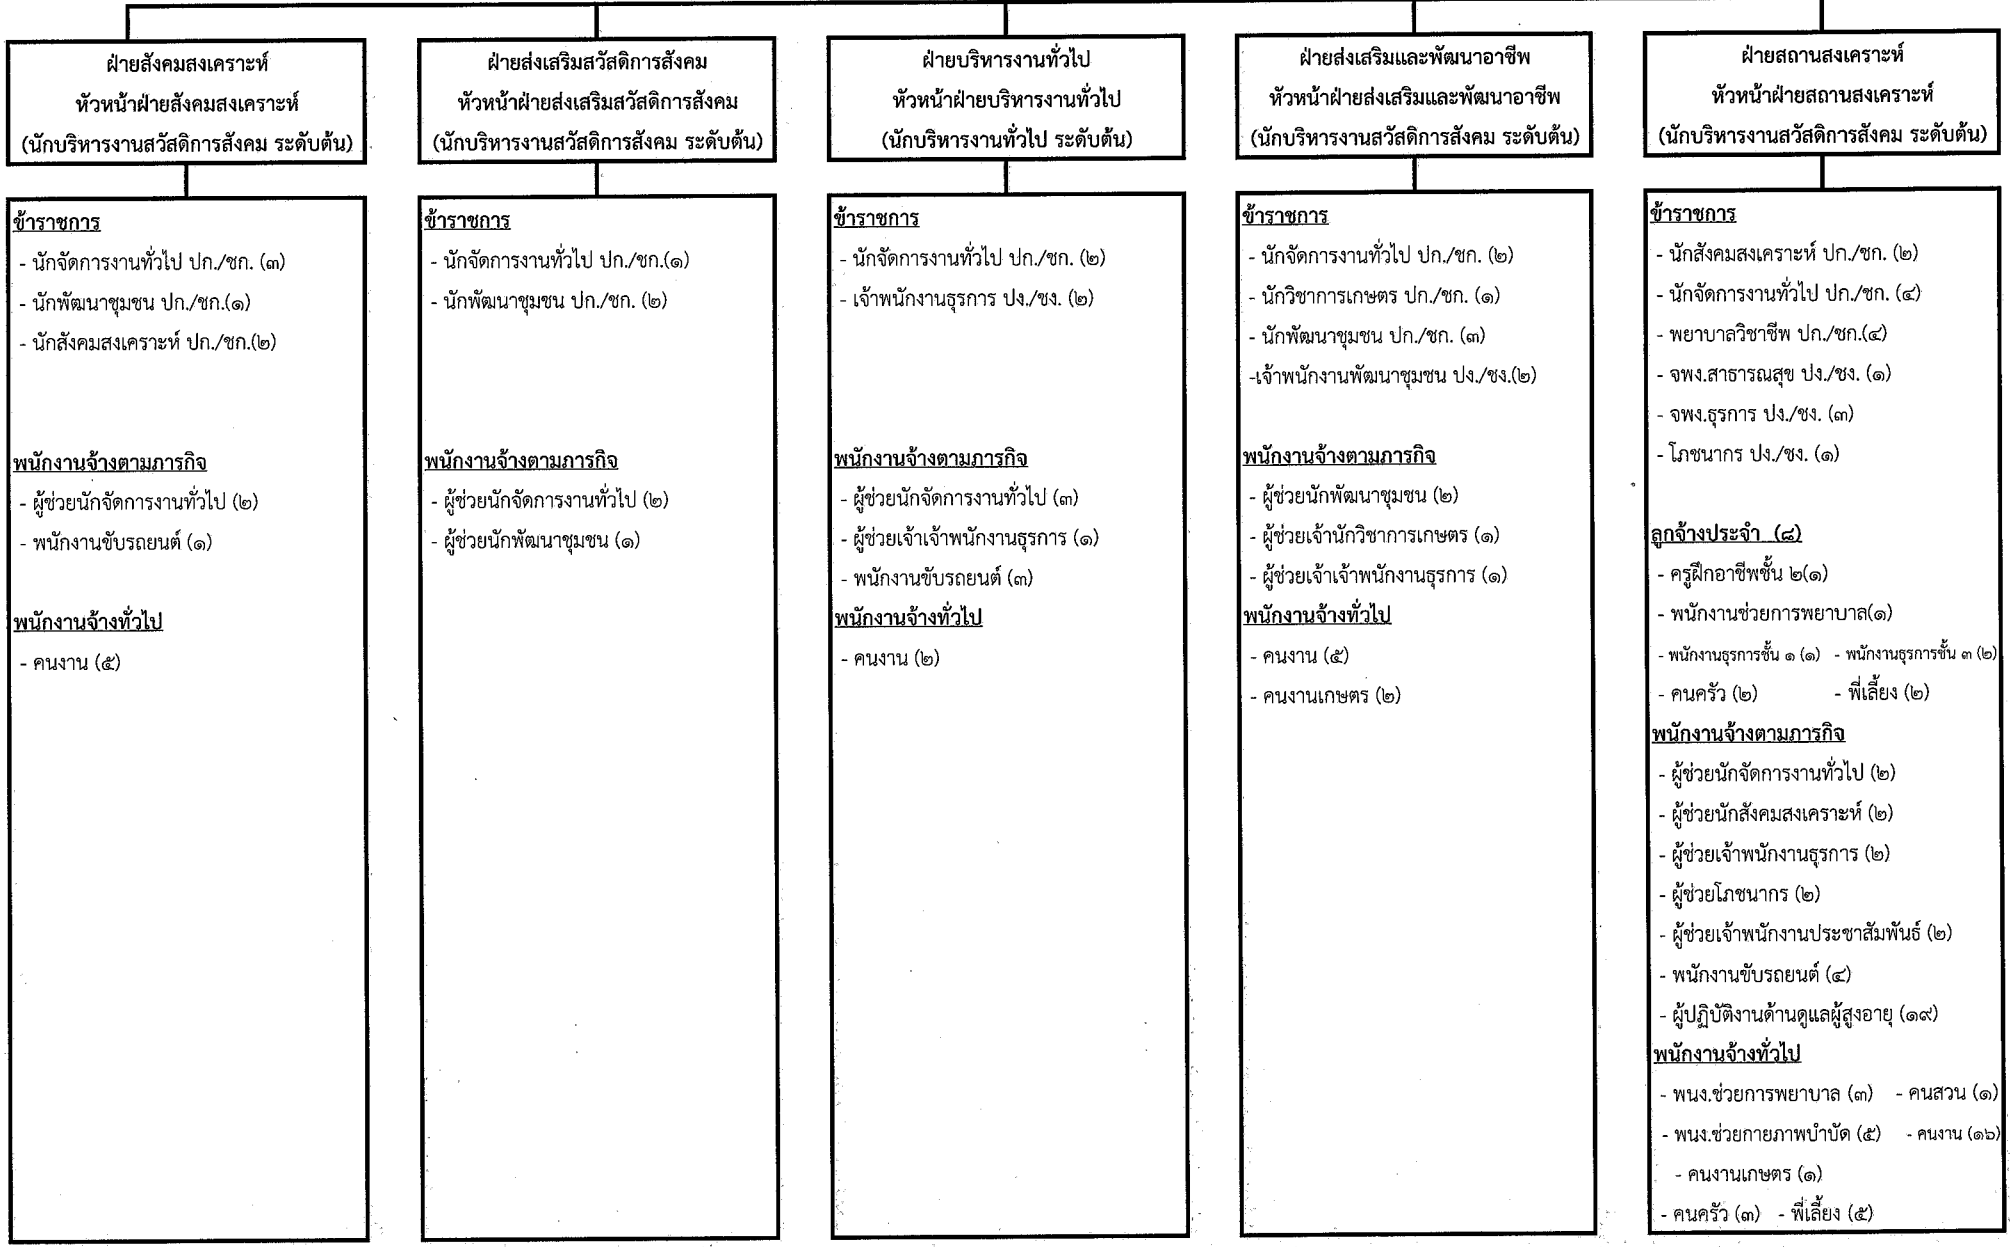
ฝ่ายสังคมสงเคราะห์
หัวหน้าฝ่ายสังคมสงเคราะห์
(นักบริหารงานสวัสดิการสังคม ระดับต้น)

ข้าราชการ
- นักจัดการงานทั่วไป ปก./ชก. (๓)
- นักพัฒนาชุมชน ปก./ชก.(๑)
- นักสังคมสงเคราะห์ ปก./ชก.(๒)

พนักงานจ้างตามภารกิจ
- ผู้ช่วยนักจัดการงานทั่วไป (๒)
- พนักงานขับรถยนต์ (๑)

พนักงานจ้างทั่วไป
- คนงาน (๕)

ฝ่ายส่งเสริมสวัสดิการสังคม
หัวหน้าฝ่ายส่งเสริมสวัสดิการสังคม
(นักบริหารงานสวัสดิการสังคม ระดับต้น)

ข้าราชการ
- นักจัดการงานทั่วไป ปก./ชก.(๑)
- นักพัฒนาชุมชน ปก./ชก. (๒)

พนักงานจ้างตามภารกิจ
- ผู้ช่วยนักจัดการงานทั่วไป (๒)
- ผู้ช่วยนักพัฒนาชุมชน (๑)

ฝ่ายบริหารงานทั่วไป
หัวหน้าฝ่ายบริหารงานทั่วไป
(นักบริหารงานทั่วไป ระดับต้น)

ข้าราชการ
- นักจัดการงานทั่วไป ปก./ชก. (๒)
- เจ้าพนักงานธุรการ ปง./ชง. (๒)

พนักงานจ้างตามภารกิจ
- ผู้ช่วยนักจัดการงานทั่วไป (๓)
- ผู้ช่วยเจ้าเจ้าพนักงานธุรการ (๑)
- พนักงานขับรถยนต์ (๓)
พนักงานจ้างทั่วไป
- คนงาน (๒)

ฝ่ายส่งเสริมและพัฒนาอาชีพ
หัวหน้าฝ่ายส่งเสริมและพัฒนาอาชีพ
(นักบริหารงานสวัสดิการสังคม ระดับต้น)

ข้าราชการ
- นักจัดการงานทั่วไป ปก./ชก. (๒)
- นักวิชาการเกษตร ปก./ชก. (๑)
- นักพัฒนาชุมชน ปก./ชก. (๓)
-เจ้าพนักงานพัฒนาชุมชน ปง./ชง.(๒)

พนักงานจ้างตามภารกิจ
- ผู้ช่วยนักพัฒนาชุมชน (๒)
- ผู้ช่วยเจ้านักวิชาการเกษตร (๑)
- ผู้ช่วยเจ้าเจ้าพนักงานธุรการ (๑)
พนักงานจ้างทั่วไป
- คนงาน (๕)
- คนงานเกษตร (๒)

ฝ่ายสถานสงเคราะห์
หัวหน้าฝ่ายสถานสงเคราะห์
(นักบริหารงานสวัสดิการสังคม ระดับต้น)

ข้าราชการ
- นักสังคมสงเคราะห์ ปก./ชก. (๒)
- นักจัดการงานทั่วไป ปก./ชก. (๔)
- พยาบาลวิชาชีพ ปก./ชก.(๔)
- จพง.สาธารณสุข ปง./ชง. (๑)
- จพง.ธุรการ ปง./ชง. (๓)
- โภชนากร ปง./ชง. (๑)

ลูกจ้างประจำ (๘)
- ครูฝึกอาชีพชั้น ๒(๑)
- พนักงานช่วยการพยาบาล(๑)
- พนักงานธุรการชั้น ๑ (๑) - พนักงานธุรการชั้น ๓ (๒)
- คนครัว (๒) - พี่เลี้ยง (๒)
พนักงานจ้างตามภารกิจ
- ผู้ช่วยนักจัดการงานทั่วไป (๒)
- ผู้ช่วยนักสังคมสงเคราะห์ (๒)
- ผู้ช่วยเจ้าพนักงานธุรการ (๒)
- ผู้ช่วยโภชนากร (๒)
- ผู้ช่วยเจ้าพนักงานประชาสัมพันธ์ (๒)
- พนักงานขับรถยนต์ (๔)
- ผู้ปฏิบัติงานด้านดูแลผู้สูงอายุ (๑๙)
พนักงานจ้างทั่วไป
- พนง.ช่วยการพยาบาล (๓) - คนสวน (๑)
- พนง.ช่วยกายภาพบำบัด (๕) - คนงาน (๑๖)
- คนงานเกษตร (๑)
- คนครัว (๓) - พี่เลี้ยง (๕)